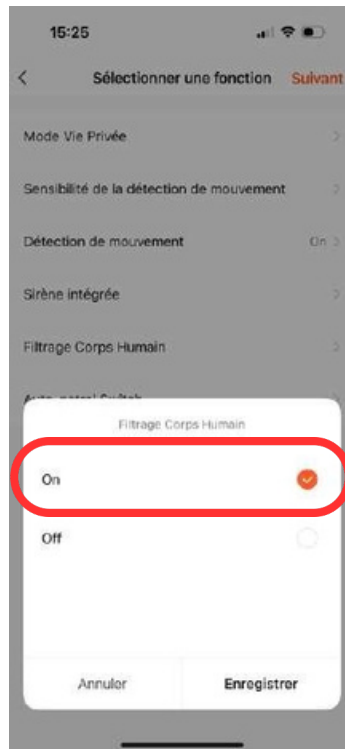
15:25

<

Sélectionner une fonction

Suivant

Mode Vie Privée

Sensibilité de la détection de mouvement

Détection de mouvement

On

Sirène intégrée

Filtrage Corps Humain

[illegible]

Filtrage Corps Humain

On

Off

Annuler

Enregistrer